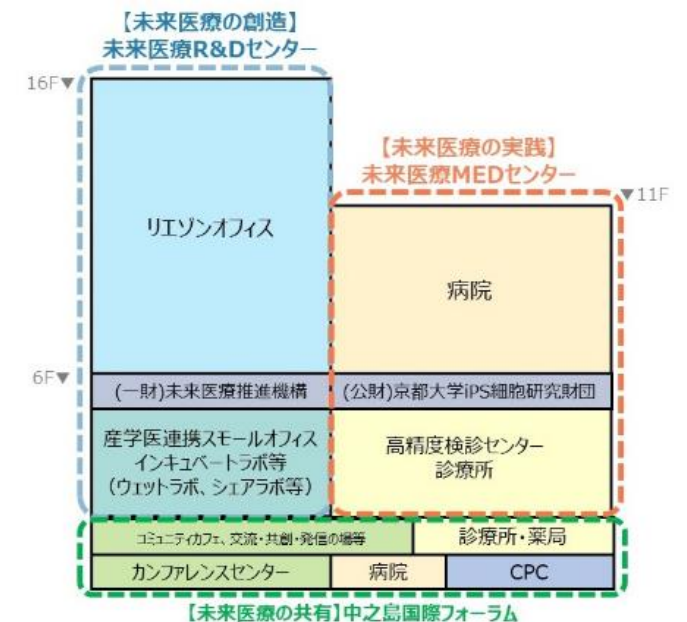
【未来医療の創造】
未来医療R&Dセンター

16F▼

リエゾンオフィス

6F▼

(一財)未来医療推進機構

産学医連携スモールオフィス
インキュベートラボ等
(ウェットラボ、シェアラボ等)

【未来医療の実践】
未来医療MEDセンター

▼11F

病院

(公財)京都大学iPS細胞研究財団

高精度検診センター
診療所

コミュニティカフェ、交流・共創・発信の場等

診療所・薬局

カンファレンスセンター

病院

CPC

【未来医療の共有】中之島国際フォーラム